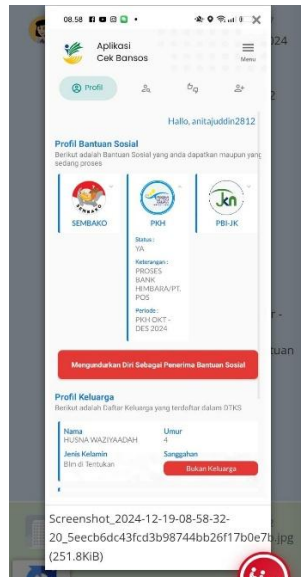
08.58

Aplikasi Cek Bansos

Menu

Profil

Hallo, anitajuddin2812

Profil Bantuan Sosial

Berikut adalah Bantuan Sosial yang anda dapatkan maupun yang sedang proses

SEMBAKO

PKH

PBI-JK

Status :
YA

Keterangan :
PROSES BANK HIMBARA/PT. POS

Periode :
PKH OKT - DES 2024

Mengundurkan Diri Sebagai Penerima Bantuan Sosial

Profil Keluarga

Berikut adalah Daftar Keluarga yang terdaftar dalam DTKS

Nama
HUSNA WAZIYAADAH

Umur
4

Jenis Kelamin
Blm di Tentukan

Sanggahan

Bukan Keluarga

Screenshot_2024-12-19-08-58-32-20_5eecb6dc43fcd3b98744bb26f17b0e7b.jpg (251.8KiB)

2024

r -

tuan